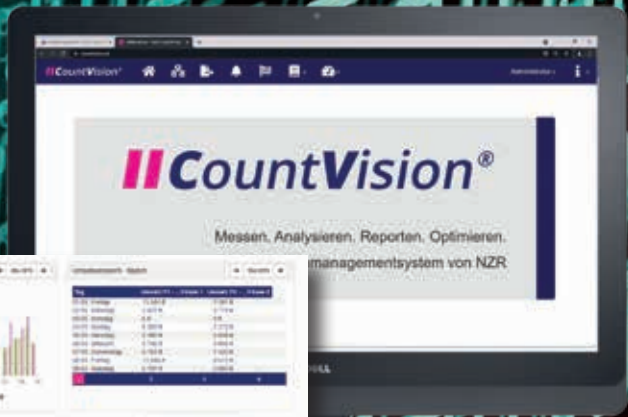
CountVision®

Administrator

CountVision®

Messen. Analysieren. Reporten. Optimieren.

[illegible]managementsystem von NZR

Umsatzbericht - Woche

| Tag | Umsatz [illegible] | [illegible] | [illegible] |
|---|---|---|---|
| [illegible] Freitag | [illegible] | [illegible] | |
| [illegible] Samstag | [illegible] | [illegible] | |
| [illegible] Sonntag | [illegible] | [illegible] | |
| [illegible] Montag | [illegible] | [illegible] | |
| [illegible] Dienstag | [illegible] | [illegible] | |
| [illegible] Mittwoch | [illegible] | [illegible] | |
| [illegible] Donnerstag | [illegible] | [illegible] | |
| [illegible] Freitag | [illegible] | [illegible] | |
| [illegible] Samstag | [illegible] | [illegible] | |

DELL